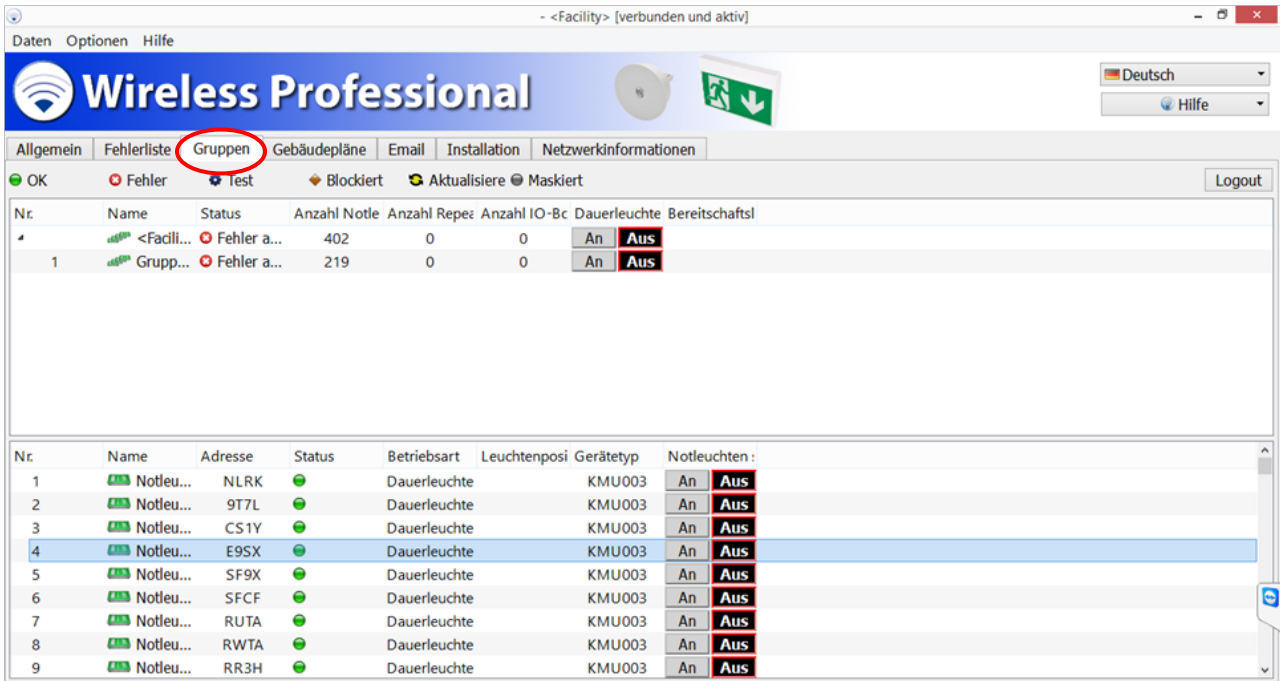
- <Facility> [verbunden und aktiv]

Daten Optionen Hilfe

Wireless Professional

Deutsch
Hilfe

Allgemein | Fehlerliste | Gruppen | Gebäudepläne | Email | Installation | Netzwerkinformationen

OK Fehler Test Blockiert Aktualisiere Maskiert

Logout

| Nr. | Name | Status | Anzahl Notle | Anzahl Repea | Anzahl IO-Bc | Dauerleuchte | Bereitschaftsl |
|---|---|---|---|---|---|---|---|
| | <Facili... | Fehler a... | 402 | 0 | 0 | An Aus | |
| 1 | Grupp... | Fehler a... | 219 | 0 | 0 | An Aus | |

| Nr. | Name | Adresse | Status | Betriebsart | Leuchtenposi | Gerätetyp | Notleuchten : |
|---|---|---|---|---|---|---|---|
| 1 | Notleu... | NLRK | | Dauerleuchte | | KMU003 | An Aus |
| 2 | Notleu... | 9T7L | | Dauerleuchte | | KMU003 | An Aus |
| 3 | Notleu... | CS1Y | | Dauerleuchte | | KMU003 | An Aus |
| 4 | Notleu... | E9SX | | Dauerleuchte | | KMU003 | An Aus |
| 5 | Notleu... | SF9X | | Dauerleuchte | | KMU003 | An Aus |
| 6 | Notleu... | SFCF | | Dauerleuchte | | KMU003 | An Aus |
| 7 | Notleu... | RUTA | | Dauerleuchte | | KMU003 | An Aus |
| 8 | Notleu... | RWTA | | Dauerleuchte | | KMU003 | An Aus |
| 9 | Notleu... | RR3H | | Dauerleuchte | | KMU003 | An Aus |